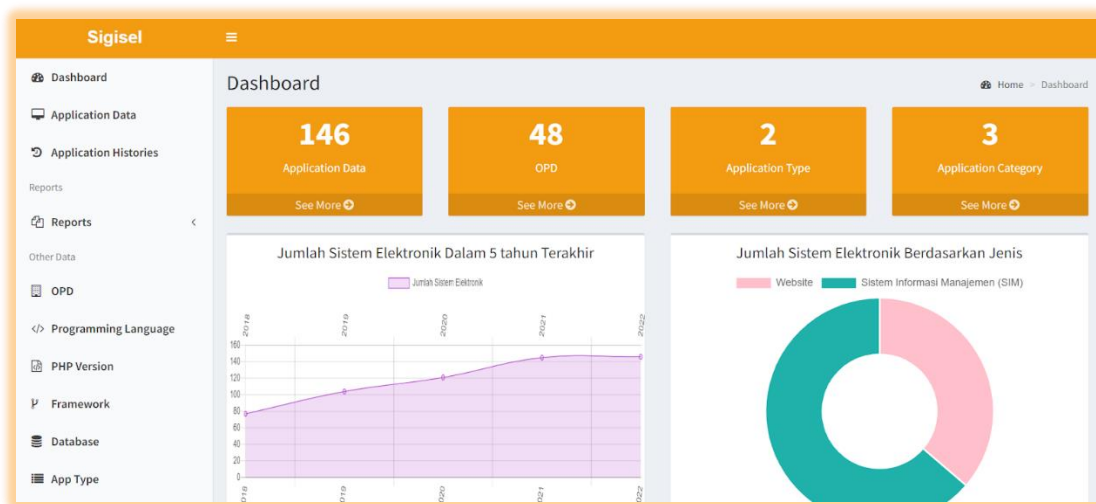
Sigisel

≡

Dashboard

Application Data

Application Histories

Reports

Reports

Other Data

OPD

</> Programming Language

PHP Version

Framework

Database

App Type

Dashboard

Home > Dashboard

146
Application Data
See More

48
OPD
See More

2
Application Type
See More

3
Application Category
See More

Jumlah Sistem Elektronik Dalam 5 tahun Terakhir

Jumlah Sistem Elektronik

2018 2019 2020 2021 2022

160
140
120
100
80
60
40
20
0

2018 2019 2020 2021 2022

Jumlah Sistem Elektronik Berdasarkan Jenis

Website Sistem Informasi Manajemen (SIM)